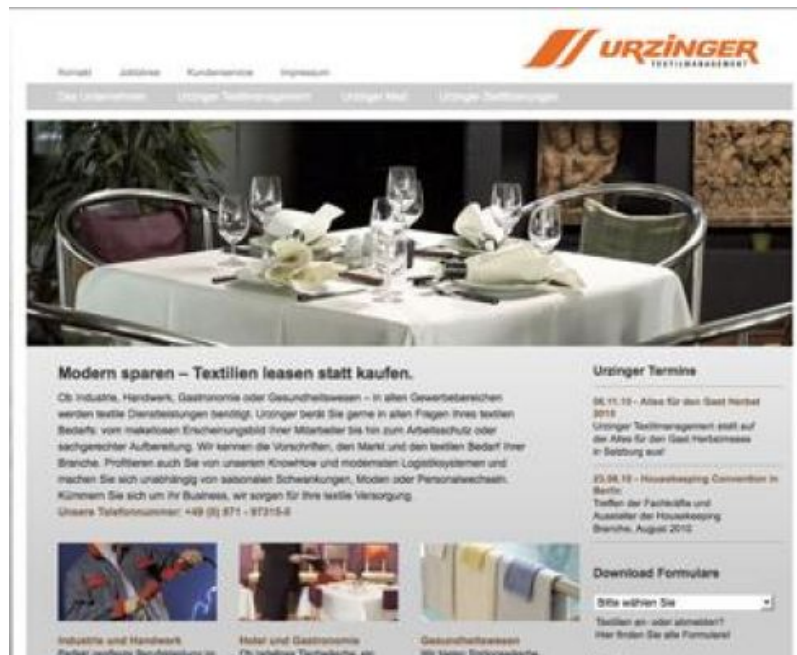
URZINGER
TEXTILMANAGEMENT

Kontakt Jobbörse Kundenservice Impressum

Das Unternehmen Urzinger Textilmanagement Urzinger Mail Urzinger Stellfüllungen

Modern sparen – Textilien leasen statt kaufen.

Ob Industrie, Handwerk, Gastronomie oder Gesundheitswesen – in allen Gewerbebereichen werden textile Dienstleistungen benötigt. Urzinger berät Sie gerne in allen Fragen Ihres textilen Bedarfs: vom makellosen Erscheinungsbild Ihrer Mitarbeiter bis hin zum Arbeitsschutz oder sachgerechter Aufbereitung. Wir kennen die Vorschriften, den Markt und den textilen Bedarf Ihrer Branche. Profitieren auch Sie von unserem KnowHow und modernsten Logistiksystemen und machen Sie sich unabhängig von saisonalen Schwankungen, Moden oder Personalwechseln. Kümmern Sie sich um Ihr Business, wir sorgen für Ihre textile Versorgung.
Unsere Telefonnummer: +49 (0) 871 - 97315-0

Urzinger Termine

06.11.10 - Alles für den Gast Herbst 2010
Urzinger Textilmanagement stellt auf der Alles für den Gast Herbstmesse in Salzburg aus!

23.08.10 - Housekeeping Convention in Berlin
Treffen der Fachkräfte und Aussteller der Housekeeping Branche, August 2010

Download Formulare

Bitte wählen Sie

Textilien an- oder abmelden?
Hier finden Sie alle Formulare!

Industrie und Handwerk
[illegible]

Hotel und Gastronomie
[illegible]

Gesundheitswesen
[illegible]